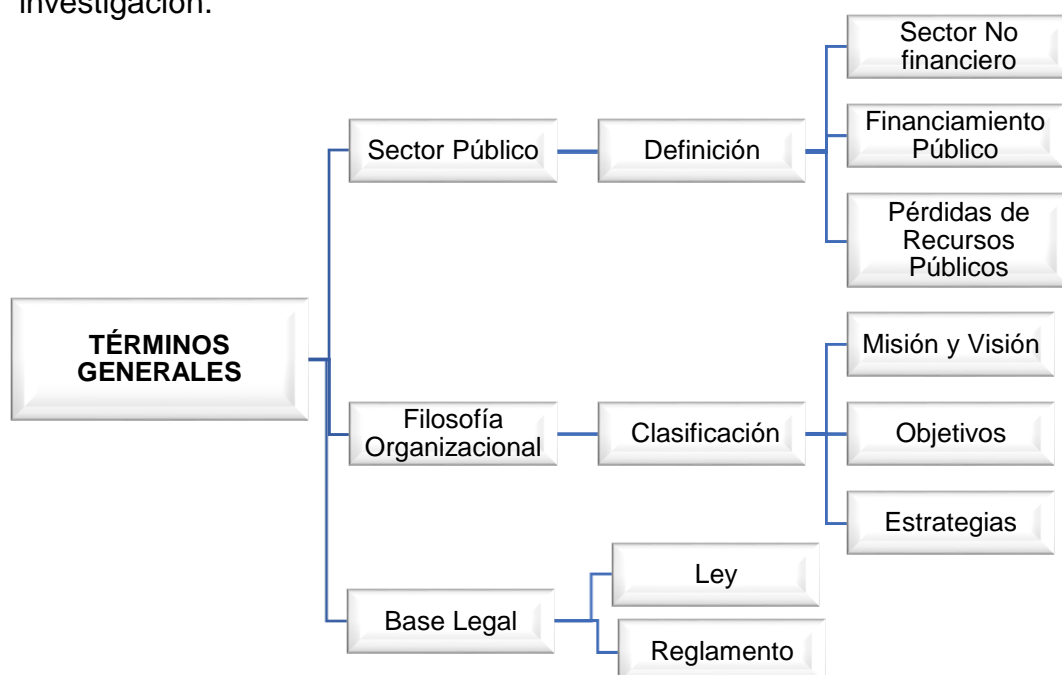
investigación.

TÉRMINOS GENERALES

Sector Público

Definición

Sector No financiero

Financiamiento Público

Pérdidas de Recursos Públicos

Filosofía Organizacional

Clasificación

Misión y Visión

Objetivos

Estrategias

Base Legal

Ley

Reglamento